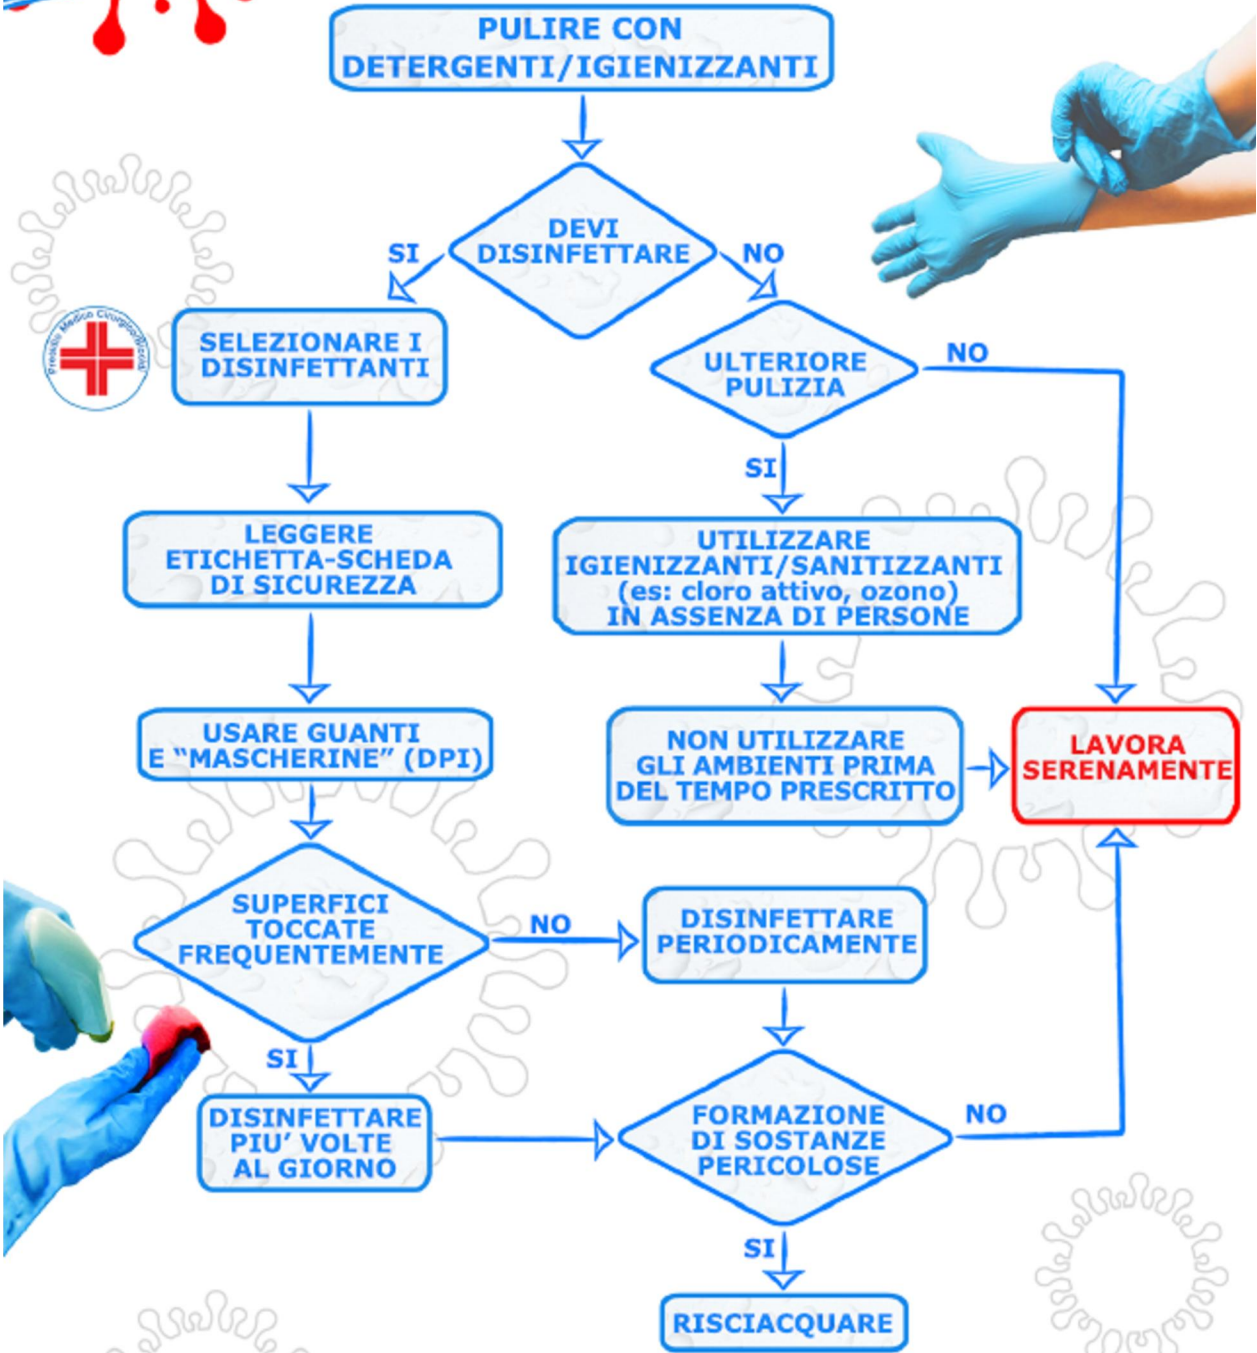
PULIRE CON DETERGENTI/IGIENIZZANTI

DEVI DISINFETTARE

SI

NO

SELEZIONARE I DISINFETTANTI

ULTERIORE PULIZIA

NO

SI

LEGGERE ETICHETTA-SCHEDA DI SICUREZZA

UTILIZZARE IGIENIZZANTI/SANITIZZANTI (es: cloro attivo, ozono) IN ASSENZA DI PERSONE

USARE GUANTI E "MASCHERINE" (DPI)

NON UTILIZZARE GLI AMBIENTI PRIMA DEL TEMPO PRESCRITTO

LAVORA SERENAMENTE

SUPERFICI TOCCATE FREQUENTEMENTE

NO

DISINFETTARE PERIODICAMENTE

SI

DISINFETTARE PIU' VOLTE AL GIORNO

FORMAZIONE DI SOSTANZE PERICOLOSE

NO

SI

RISCIACQUARE